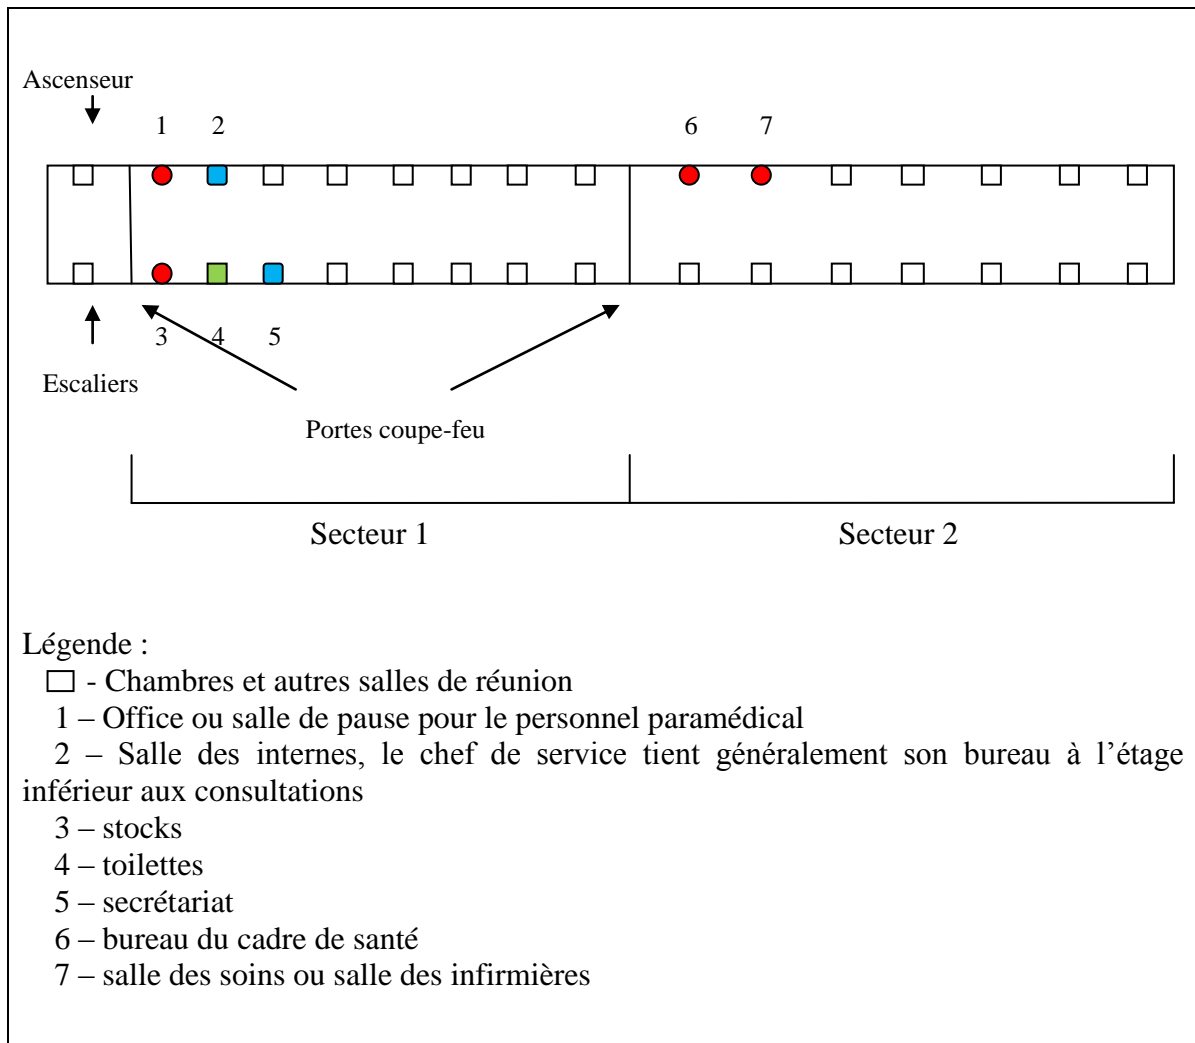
Ascenseur

1 2 6 7

3 4 5

Escaliers

Portes coupe-feu

Secteur 1 Secteur 2

Légende :

□ - Chambres et autres salles de réunion

1 – Office ou salle de pause pour le personnel paramédical

2 – Salle des internes, le chef de service tient généralement son bureau à l'étage inférieur aux consultations

3 – stocks

4 – toilettes

5 – secrétariat

6 – bureau du cadre de santé

7 – salle des soins ou salle des infirmières